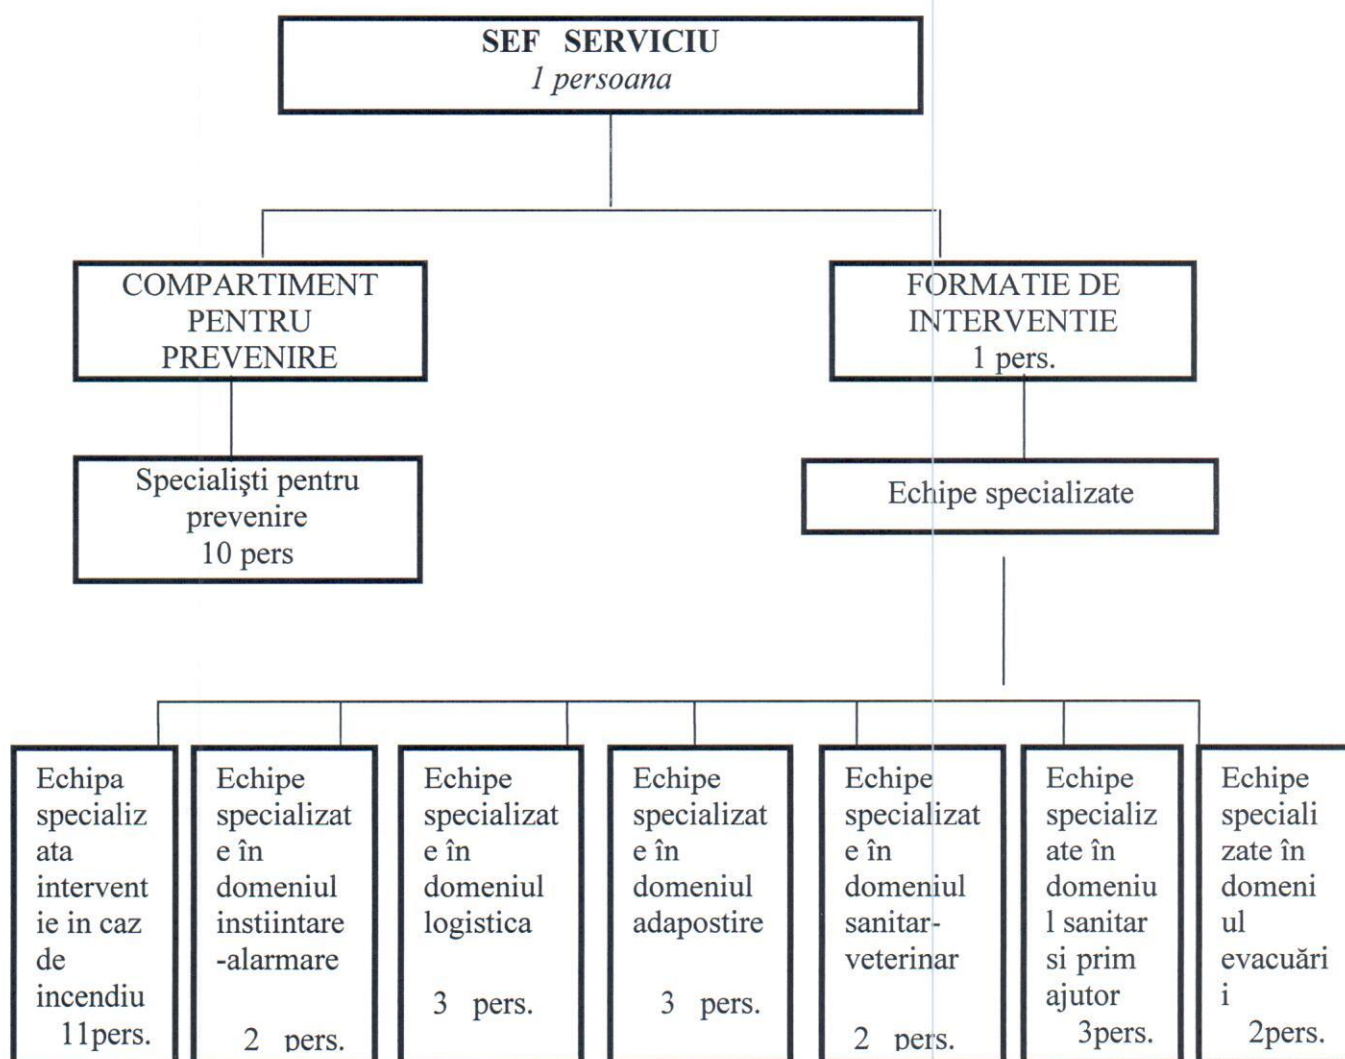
SEF SERVICIU
1 persoana

COMPARTIMENT PENTRU PREVENIRE

FORMATIE DE INTERVENTIE
1 pers.

Specialişti pentru prevenire
10 pers

Echipe specializate

Echipa specializata interventie in caz de incendiu
11pers.

Echipe specializate în domeniul instiintare-alarmare
2 pers.

Echipe specializate în domeniul logistica
3 pers.

Echipe specializate în domeniul adapostire
3 pers.

Echipe specializate în domeniul sanitar-veterinar
2 pers.

Echipe specializate în domeniul sanitar si prim ajutor
3pers.

Echipe specializate în domeniul evacuări
2pers.